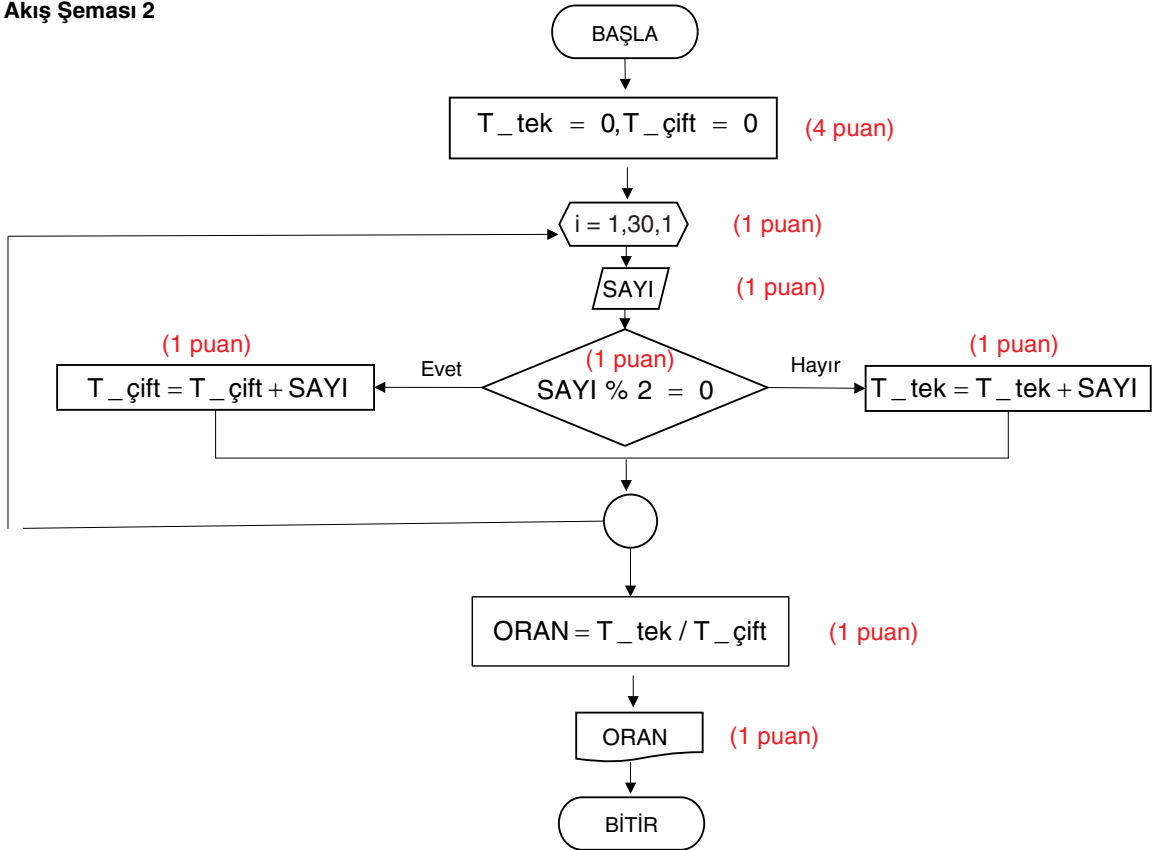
Akış Şeması 2

BAŞLA

T _ tek = 0, T _ çift = 0

(4 puan)

i = 1,30,1

(1 puan)

SAYI

(1 puan)

(1 puan)

(1 puan)

(1 puan)

T _ çift = T _ çift + SAYI

Evet

SAYI % 2 = 0

Hayır

T _ tek = T _ tek + SAYI

ORAN = T _ tek / T _ çift

(1 puan)

ORAN

(1 puan)

BİTİR